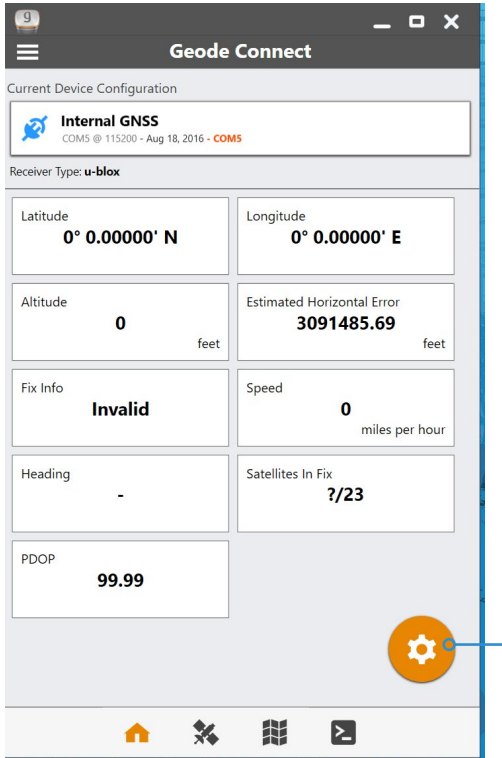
Geode Connect

Current Device Configuration

Internal GNSS
COM5 @ 115200 - Aug 18, 2016 - COM5

Receiver Type: u-blox

| Latitude<br>0° 0.00000' N | Longitude<br>0° 0.00000' E |
|---|---|
| Altitude<br>0<br>feet | Estimated Horizontal Error<br>3091485.69<br>feet |
| Fix Info<br>Invalid | Speed<br>0<br>miles per hour |
| Heading<br>- | Satellites In Fix<br>?/23 |
| PDOP<br>99.99 | |